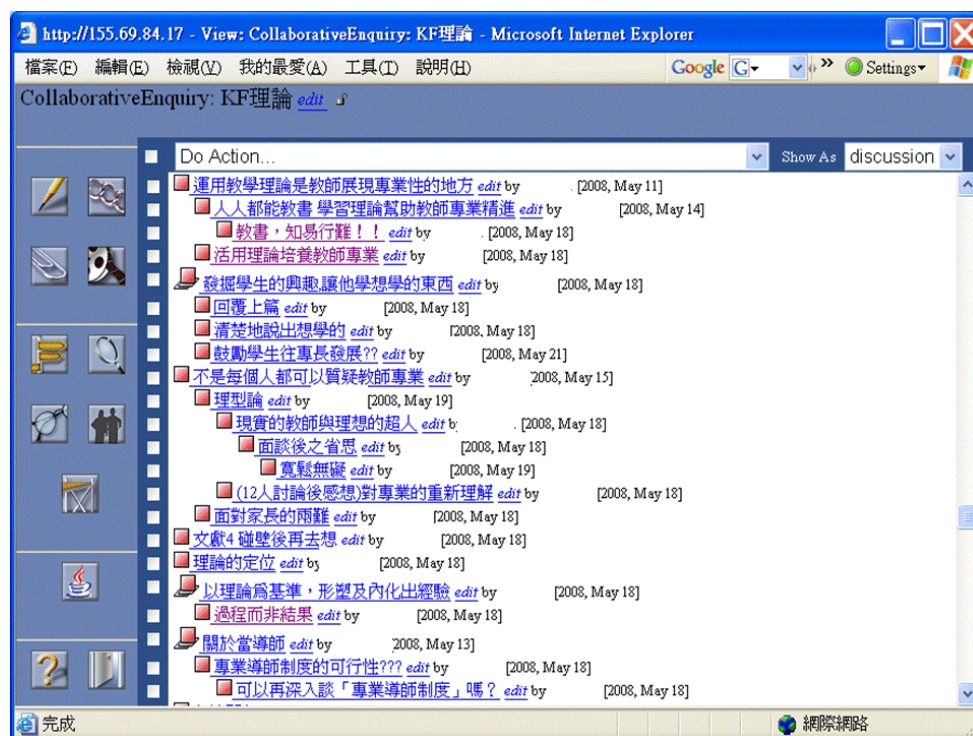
http://155.69.84.17 - View: CollaborativeEnquiry: KF理論 - Microsoft Internet Explorer

檔案(F) 編輯(E) 檢視(V) 我的最愛(A) 工具(T) 說明(H) Google G Settings

CollaborativeEnquiry: KF理論 edit

Do Action... Show As discussion

運用教學理論是教師展現專業性的地方 edit by [2008, May 11]
人人都能教書 學習理論幫助教師專業精進 edit by [2008, May 14]
教書，知易行難！！ edit by [2008, May 18]
活用理論培養教師專業 edit by [2008, May 18]
發掘學生的興趣讓他學想學的東西 edit by [2008, May 18]
回覆上篇 edit by [2008, May 18]
清楚地說出想學的 edit by [2008, May 18]
鼓勵學生往專長發展?? edit by [2008, May 21]
不是每個人都可以質疑教師專業 edit by [2008, May 15]
理型論 edit by [2008, May 19]
現實的教師與理想的超人 edit by [2008, May 18]
面談後之省思 edit by [2008, May 18]
寬鬆無礙 edit by [2008, May 19]
(12人討論後感想)對專業的重新理解 edit by [2008, May 18]
面對家長的兩難 edit by [2008, May 18]
文獻4 碰壁後再去想 edit by [2008, May 18]
理論的定位 edit by [2008, May 18]
以理論爲基準，形塑及內化出經驗 edit by [2008, May 18]
過程而非結果 edit by [2008, May 18]
關於當導師 edit by [2008, May 13]
專業導師制度的可行性??? edit by [2008, May 18]
可以再深入談「專業導師制度」嗎？ edit by [2008, May 18]

完成 網際網路